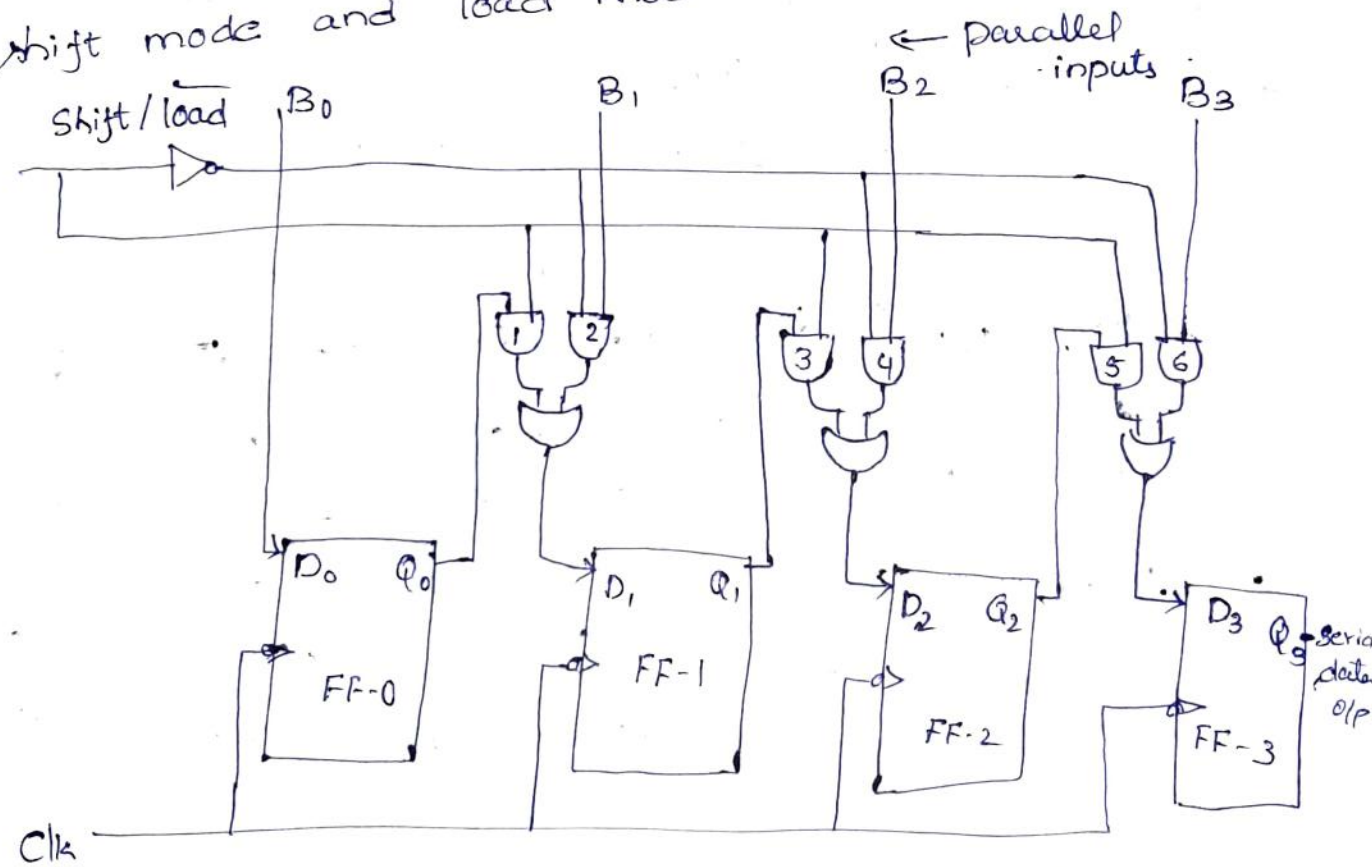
shift mode and load mode

← parallel inputs

Shift / $\overline{load}$

$B_0$

$B_1$

$B_2$

$B_3$

1 2 3 4 5 6

$D_0$ $Q_0$

FF-0

$D_1$ $Q_1$

FF-1

$D_2$ $Q_2$

FF-2

$D_3$ $Q_3$

FF-3

serial data o/p

Clk